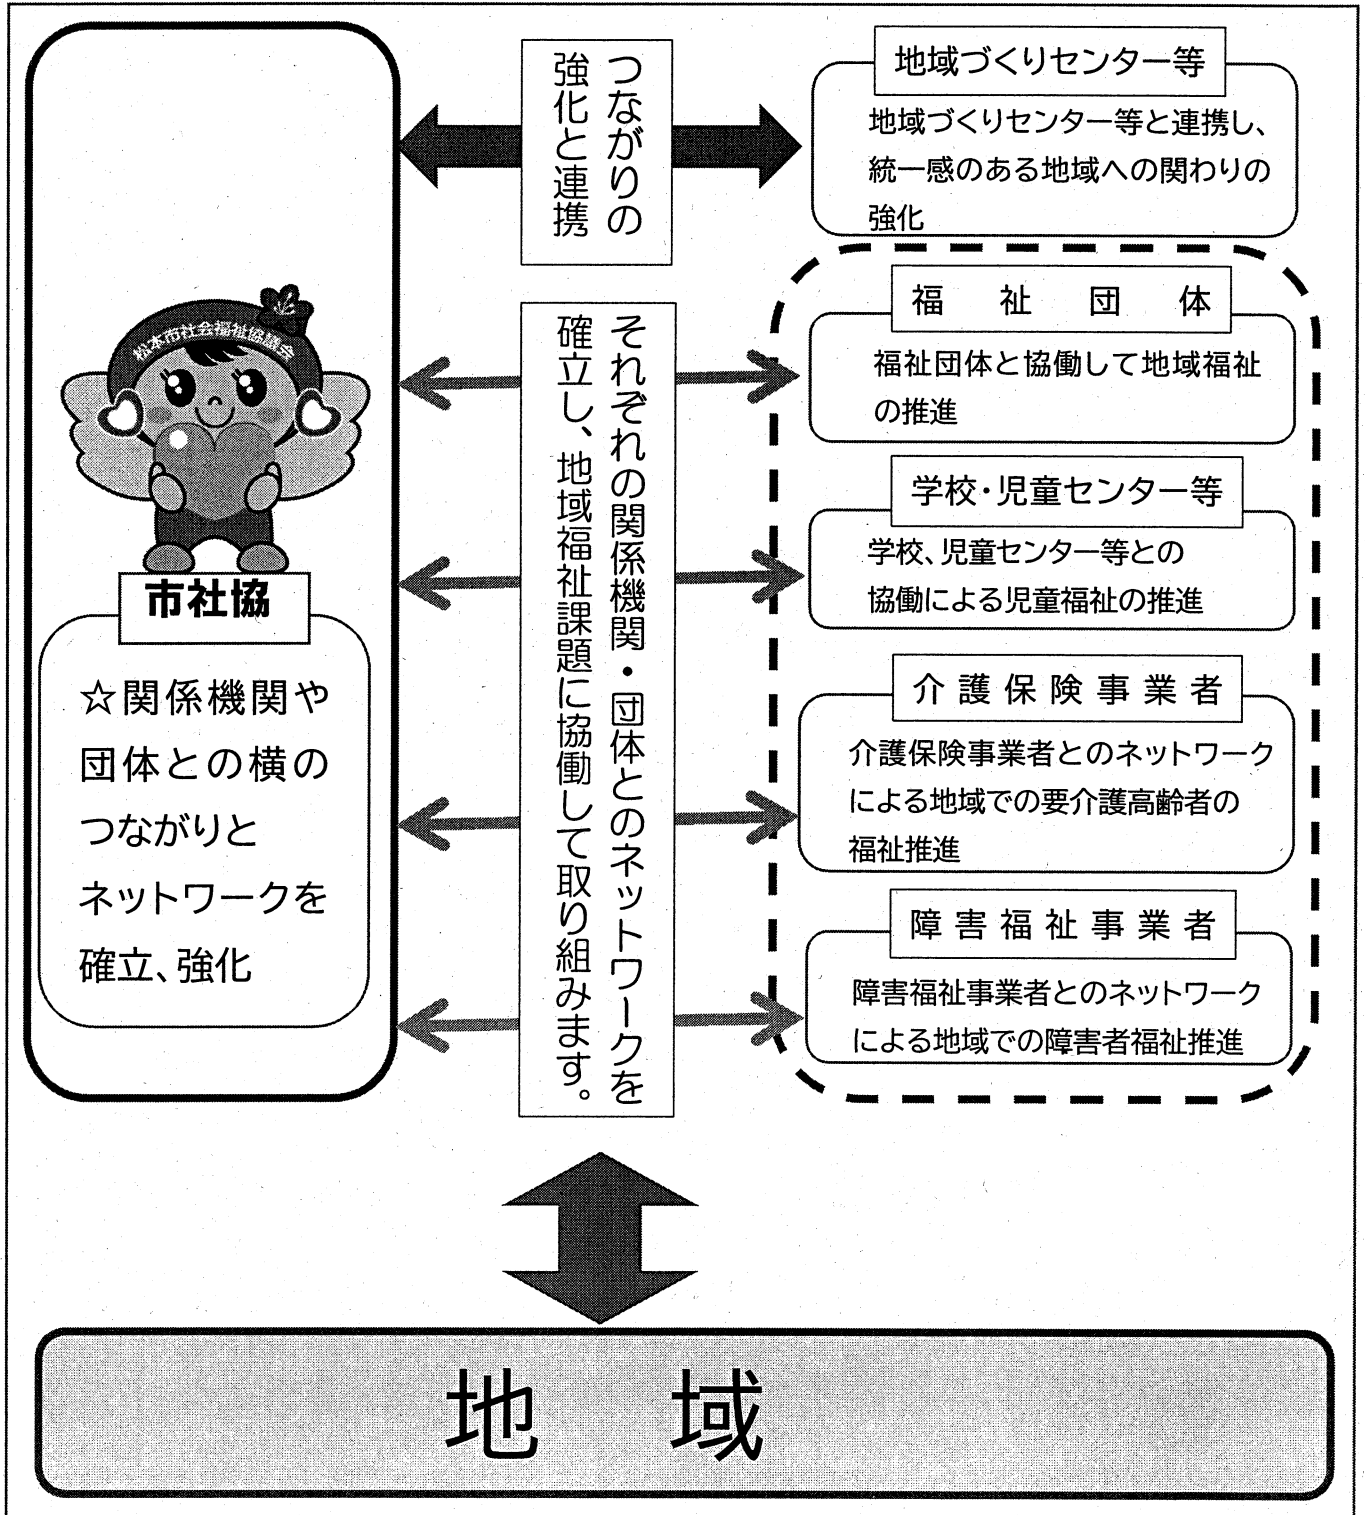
松本市社会福祉協議会

市社協

☆関係機関や団体との横のつながりとネットワークを確立、強化

つながりの強化と連携

地域づくりセンター等

地域づくりセンター等と連携し、統一感のある地域への関わりの強化

それぞれの関係機関・団体とのネットワークを確立し、地域福祉課題に協働して取り組みます。

福　祉　団　体

福祉団体と協働して地域福祉の推進

学校・児童センター等

学校、児童センター等との協働による児童福祉の推進

介護保険事業者

介護保険事業者とのネットワークによる地域での要介護高齢者の福祉推進

障害福祉事業者

障害福祉事業者とのネットワークによる地域での障害者福祉推進

地　域